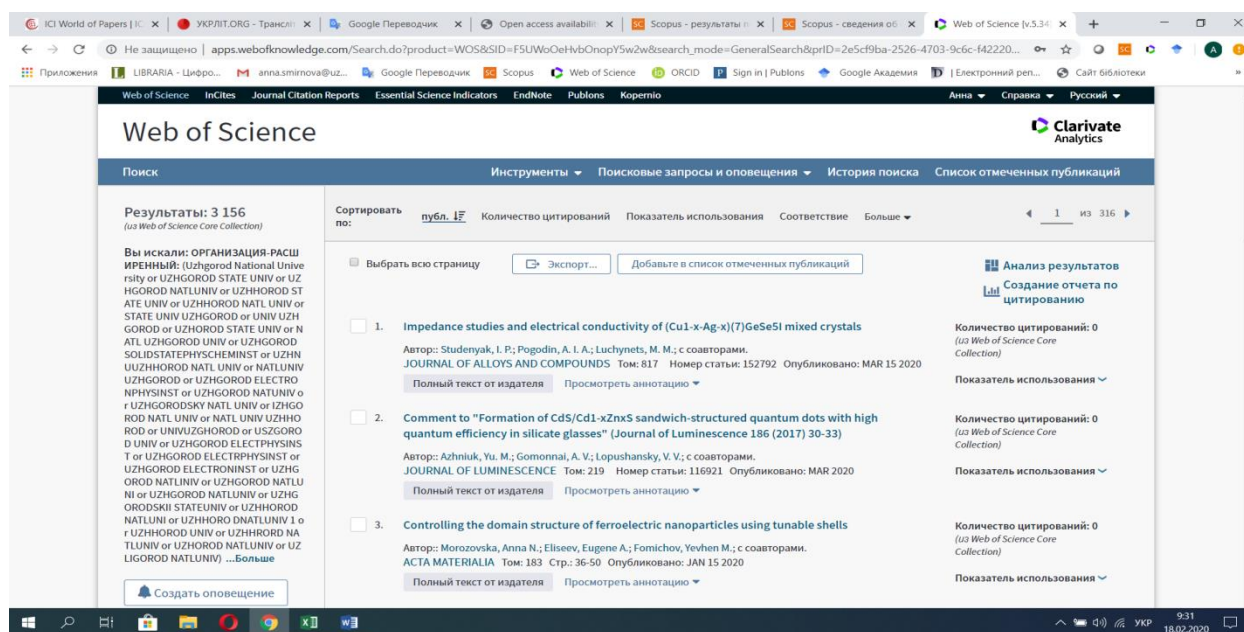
ICI World of Papers | IC × | УКРЛІТ.ORG - Трансліт × | Google Переводчик × | Open access availabili × | Scopus - результаты × | Scopus - сведения об × | Web of Science [v.5.34] × | +

Не защищено | apps.webofknowledge.com/Search.do?product=WOS&SID=F5UWoOeHvbOnopY5w2w&search_mode=GeneralSearch&prID=2e5cf9ba-2526-4703-9c6c-f42220...

Приложения | LIBRARIA - Цифро... | anna.smirnova@uz... | Google Переводчик | Scopus | Web of Science | ORCID | Sign in | Publons | Google Академия | | Електронний реп... | Сайт бібліотеки

Web of Science InCites Journal Citation Reports Essential Science Indicators EndNote Publons Kopernio Анна ▾ Справка ▾ Русский ▾

Web of Science

Clarivate Analytics

Поиск Инструменты ▾ Поисковые запросы и оповещения ▾ История поиска Список отмеченных публикаций

Результаты: 3 156
(из Web of Science Core Collection)

Вы искали: ОРГАНИЗАЦИЯ-РАСШИРЕННЫЙ: (Uzhgorod National University or UZHGOROD STATE UNIV or UZHGOROD NATLUNIV or UZHHOROD STATE UNIV or UZHHOROD NATL UNIV or STATE UNIV UZHGOROD or UNIV UZHGOROD or UZHOROD STATE UNIV or NATL UZHGOROD UNIV or UZHGOROD SOLIDSTATEPHYSCHEMINST or UZHNUUZHHOROD NATL UNIV or NATLUNIV UZHGOROD or UZHGOROD ELECTRONPHYSINST or UZHGOROD NATUNIV or UZHGORODSKY NATL UNIV or IZHGOROD NATL UNIV or NATL UNIV UZHHOROD or UNIVUZGHOROD or USZGOROD UNIV or UZHGOROD ELECTPHYSINST or UZHGOROD ELECTRPHYSINST or UZHGOROD ELECTRONINST or UZHGOROD NATLINIV or UZHGOROD NATLUNI or UZHGOROD NATLUNIV or UZHGORODSKII STATEUNIV or UZHHOROD NATLUNI or UZHHORO DNATLUNIV 1 or UZHHOROD UNIV or UZHHRORD NATLUNIV or UZHOROD NATLUNIV or UZLIGOROD NATLUNIV) ...Больше

Создать оповещение

Сортировать по: публ. Количество цитирований Показатель использования Соответствие Больше ▾

1 из 316

Выбрать всю страницу Экспорт... Добавьте в список отмеченных публикаций

Анализ результатов
Создание отчета по цитированию

1. Impedance studies and electrical conductivity of (Cu1-x-Ag-x)(7)GeSe5I mixed crystals
Автор:: Studenyak, I. P.; Pogodin, A. I. A.; Luchynets, M. M.; с соавторами.
JOURNAL OF ALLOYS AND COMPOUNDS Том: 817 Номер статьи: 152792 Опубликовано: MAR 15 2020
Полный текст от издателя Просмотреть аннотацию ▾

Количество цитирований: 0
(из Web of Science Core Collection)
Показатель использования

2. Comment to "Formation of CdS/Cd1-xZnxS sandwich-structured quantum dots with high quantum efficiency in silicate glasses" (Journal of Luminescence 186 (2017) 30-33)
Автор:: Azhniuk, Yu. M.; Gomonnai, A. V.; Lopushansky, V. V.; с соавторами.
JOURNAL OF LUMINESCENCE Том: 219 Номер статьи: 116921 Опубликовано: MAR 2020
Полный текст от издателя Просмотреть аннотацию ▾

Количество цитирований: 0
(из Web of Science Core Collection)
Показатель использования

3. Controlling the domain structure of ferroelectric nanoparticles using tunable shells
Автор:: Morozovska, Anna N.; Eliseev, Eugene A.; Fomichov, Yevhen M.; с соавторами.
ACTA MATERIALIA Том: 183 Стр.: 36-50 Опубликовано: JAN 15 2020
Полный текст от издателя Просмотреть аннотацию ▾

Количество цитирований: 0
(из Web of Science Core Collection)
Показатель использования

УКР 9:31 18.02.2020